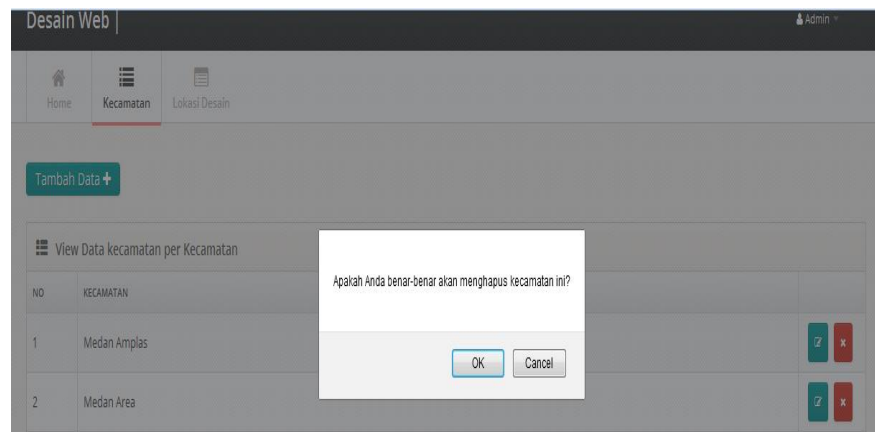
Desain Web |

Admin

Home

Kecamatan

Lokasi Desain

Tambah Data +

View Data kecamatan per Kecamatan

| NO | KECAMATAN |
|---|---|
| 1 | Medan Amplas |
| 2 | Medan Area |

Apakah Anda benar-benar akan menghapus kecamatan ini?

OK

Cancel